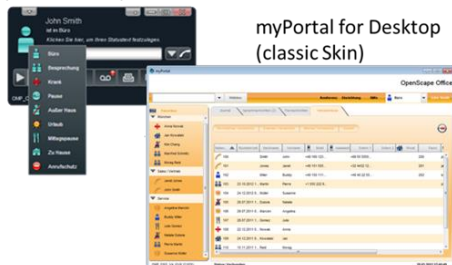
John Smith
ist im Büro
Klicken Sie hier, um Ihren Statustext festzulegen

Büro
Besprechung
Krank
Pause
Außer Haus
Urlaub
Mittagspause
Zu Hause
Anrufschutz

myPortal for Desktop (classic Skin)

myPortal
OpenScape Office
Büro
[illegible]